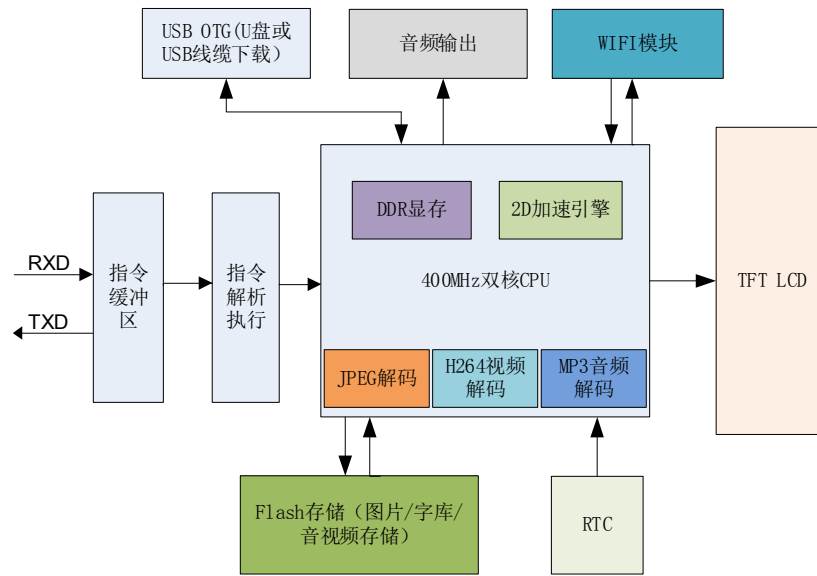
USB OTG(U盘或USB线缆下载)

音频输出

WIFI模块

DDR显存

2D加速引擎

400MHz双核CPU

RXD

TXD

指令缓冲区

指令解析执行

TFT LCD

JPEG解码

H264视频解码

MP3音频解码

Flash存储（图片/字库/音视频存储）

RTC